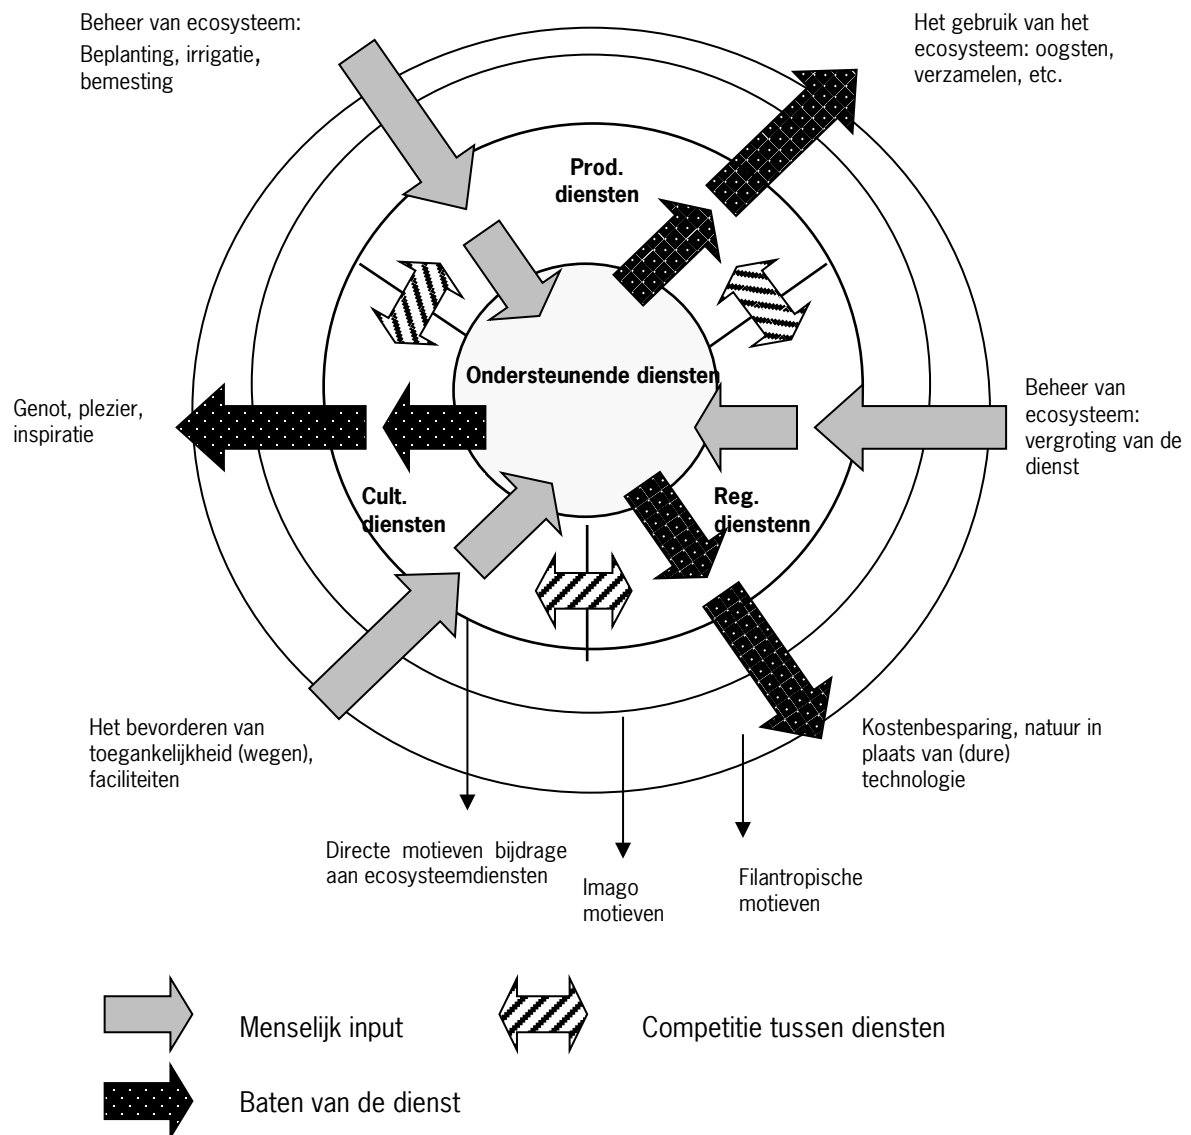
Beheer van ecosysteem: Beplanting, irrigatie, bemesting

Het gebruik van het ecosysteem: oogsten, verzamelen, etc.

Prod. diensten

Ondersteunende diensten

Genot, plezier, inspiratie

Beheer van ecosysteem: vergroting van de dienst

Cult. diensten

Reg. dienstenn

Het bevorderen van toegankelijkheid (wegen), faciliteiten

Kostenbesparing, natuur in plaats van (dure) technologie

Directe motieven bijdrage aan ecosysteemdiensten

Imago motieven

Filantropische motieven

Menselijk input

Competitie tussen diensten

Baten van de dienst